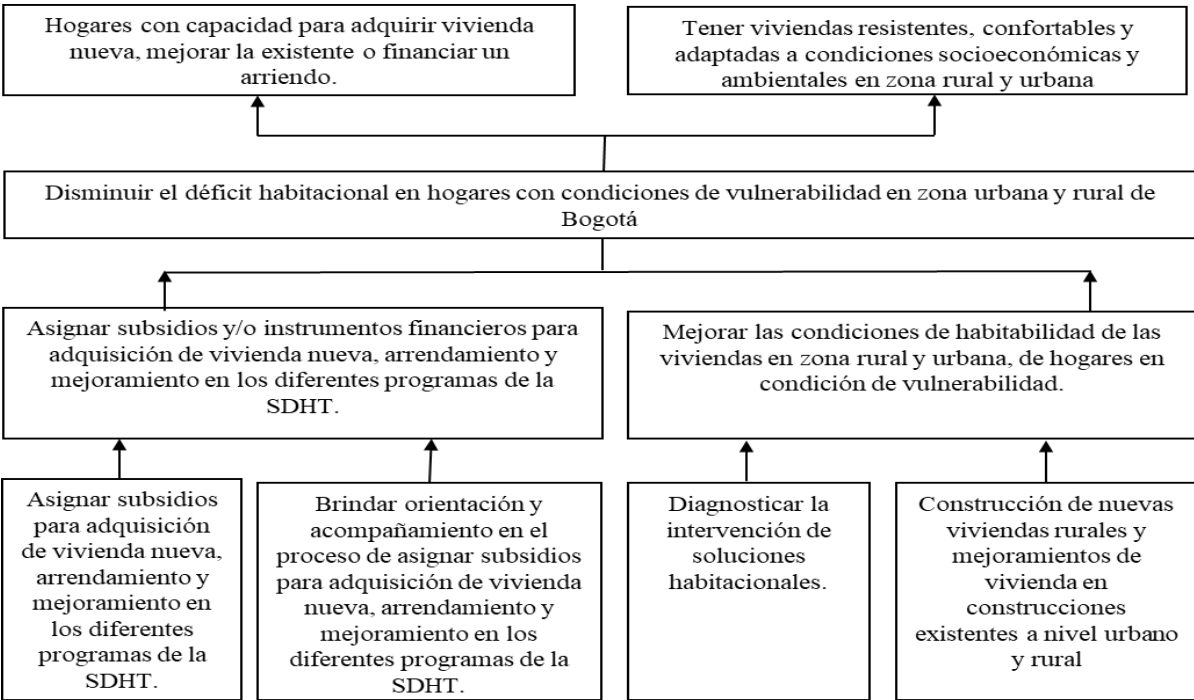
Hogares con capacidad para adquirir vivienda nueva, mejorar la existente o financiar un arriendo.

Tener viviendas resistentes, confortables y adaptadas a condiciones socioeconómicas y ambientales en zona rural y urbana

Disminuir el déficit habitacional en hogares con condiciones de vulnerabilidad en zona urbana y rural de Bogotá

Asignar subsidios y/o instrumentos financieros para adquisición de vivienda nueva, arrendamiento y mejoramiento en los diferentes programas de la SDHT.

Mejorar las condiciones de habitabilidad de las viviendas en zona rural y urbana, de hogares en condición de vulnerabilidad.

Asignar subsidios para adquisición de vivienda nueva, arrendamiento y mejoramiento en los diferentes programas de la SDHT.

Brindar orientación y acompañamiento en el proceso de asignar subsidios para adquisición de vivienda nueva, arrendamiento y mejoramiento en los diferentes programas de la SDHT.

Diagnosticar la intervención de soluciones habitacionales.

Construcción de nuevas viviendas rurales y mejoramientos de vivienda en construcciones existentes a nivel urbano y rural